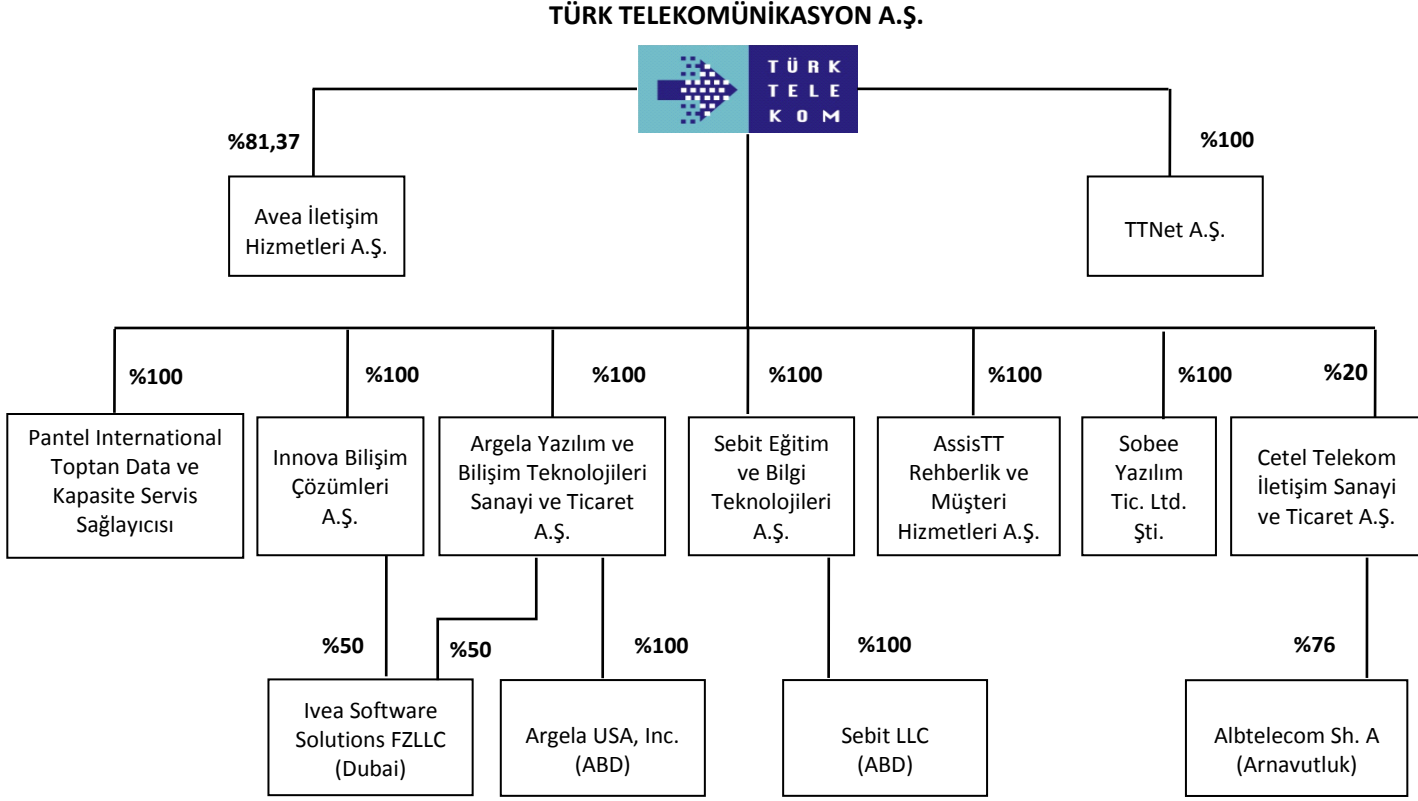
TÜRK TELEKOMÜNİKASYON A.Ş.

TÜRK TELE KOM

%81,37

Avea İletişim Hizmetleri A.Ş.

%100

TTNet A.Ş.

%100

Pantel International Toptan Data ve Kapasite Servis Sağlayıcısı

%100

Innova Bilişim Çözümleri A.Ş.

%100

Argela Yazılım ve Bilişim Teknolojileri Sanayi ve Ticaret A.Ş.

%100

Sebit Eğitim ve Bilgi Teknolojileri A.Ş.

%100

AssisTT Rehberlik ve Müşteri Hizmetleri A.Ş.

%100

Sobee Yazılım Tic. Ltd. Şti.

%20

Cetel Telekom İletişim Sanayi ve Ticaret A.Ş.

%50

%50

Ivea Software Solutions FZLLC (Dubai)

%100

Argela USA, Inc. (ABD)

%100

Sebit LLC (ABD)

%76

Albtelecom Sh. A (Arnavutluk)